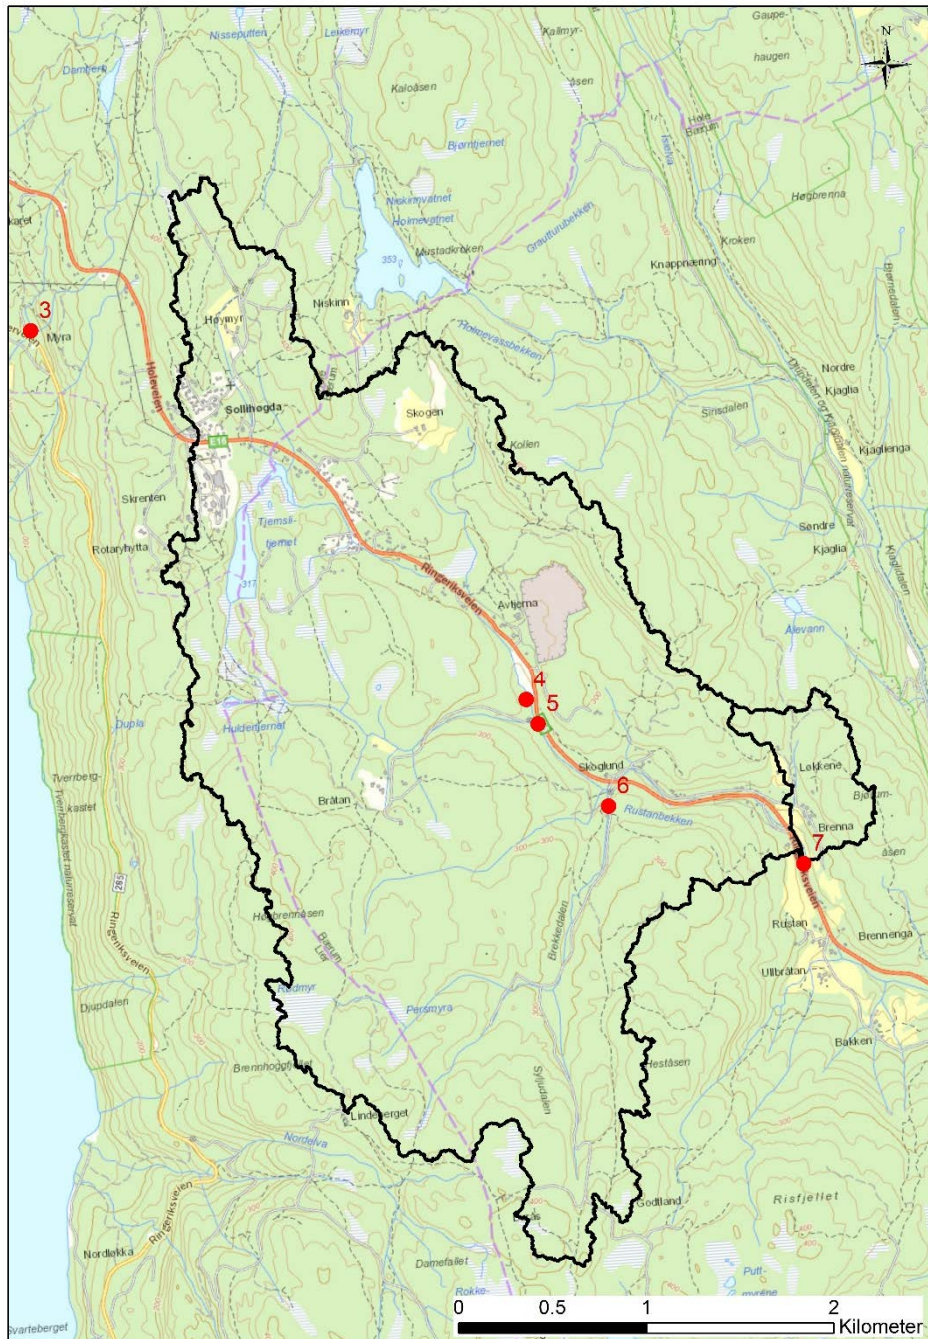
Nisseputten
Leikemyr
Kalimyr-
Gaupe-
haugen
N
Dammerk
Kaloåsen
åsen
Hole
Bærum
Bjørntjernet
Isselva
Høgbrenna
Niskinnvatnet
Holmevatnet
Grautlurubekken
Mustadkroken
Kroken
353
Knappnæring
Bjørnedalen
Niskinn
3
Høymyr
Myra
Holmevassbekken
Holeveien
Nordre
Kjaglia
Skogen
Sinsdalen
Sollihøgda
Kollen
Kjaglienga
E16
Skrenten
Tjernsli-
tjernet
Søndre
Kjaglia
Rotaryhytta
Ringeriksveien
Avtjerna
317
Alevann
4
5
Dupla
Huldeltjernet
Løkkene
Skoglund
Bjørum-
åsen
Tverrberg-
kastet
Bråtan
6
Rustanbekken
Brenna
7
Holeveien
Brekkedalen
285
Ringeriksveien
Hesbrennåsen
Rustan
Brennenga
Bærum
Lier
Ullbråtan
Djupdalen
Persmyra
Bakken
Brennhogget
Heståsen
Syljudalen
Lindeberget
Nordelva
Risfjellet
Godtland
Ringeriksveien
Nordløkka
Damefallet
Rokke-
Putt-
myrene
Svarteberget
0
0.5
1
2
Kilometer